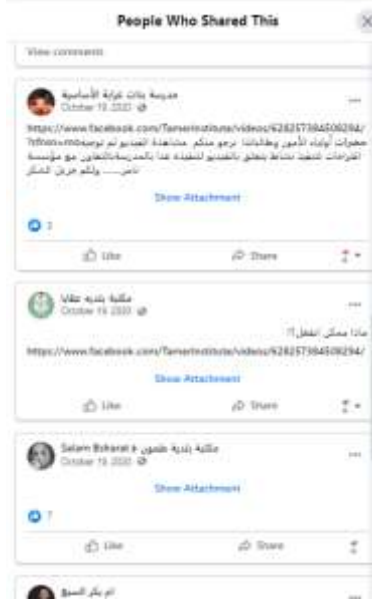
People Who Shared This

View comments

مدرسة بنات غزالة الأساسية
October 19, 2020

https://www.facebook.com/TamerInstitute/videos/626257384509294/?fref=mbs
حضرات أولياء الأمور وطالباتنا نرجو منكم مشاهدة الفيديو ثم توصيل اقتراحات لتنفيذ نشاط يتعلق بالفيديو لتنفيذه غدا بالمدرسة بالتعاون مع مؤسسة تامر ... ولكم جزيل الشكر

Show Attachment

3

Like Share

مكتبة بلدية عقابا
October 19, 2020

ماذا ممكن أن نفعل؟!
https://www.facebook.com/TamerInstitute/videos/626257384509294/

Show Attachment

Like Share

Salam Bsharat ‎مكتبة بلدية طمون
October 19, 2020

Show Attachment

7

Like Share

ام بكر السبع